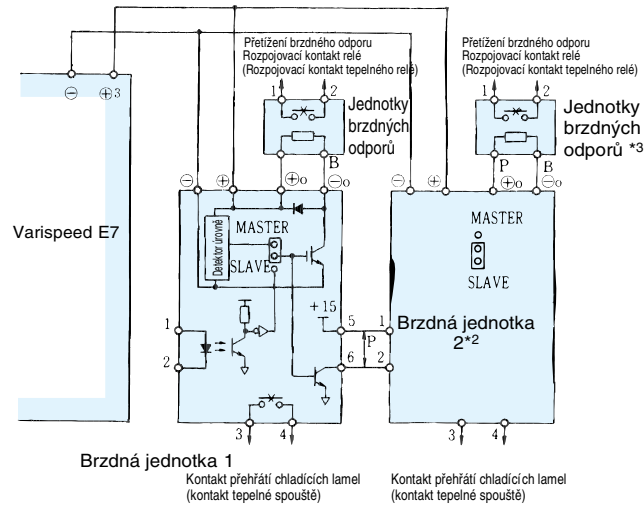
Přetížení brzdného odporu
Rozpojovací kontakt relé
(Rozpojovací kontakt tepelného relé)

Přetížení brzdného odporu
Rozpojovací kontakt relé
(Rozpojovací kontakt tepelného relé)

⊖ ⊕3

1 2

Jednotky brzdných odporů

B

1 2

Jednotky brzdných odporů *3

P B

⊖ ⊕ ⊕o ⊖o

⊖ ⊕ ⊕o ⊖o

Varispeed E7

MASTER

Detektor úrovně

SLAVE

MASTER

SLAVE

+15

5 1

P

6 2

1

2

Brzdná jednotka 2*2

3 4

3 4

Brzdná jednotka 1

Kontakt přehřátí chladících lamel
(kontakt tepelné spouště)

Kontakt přehřátí chladících lamel
(kontakt tepelné spouště)